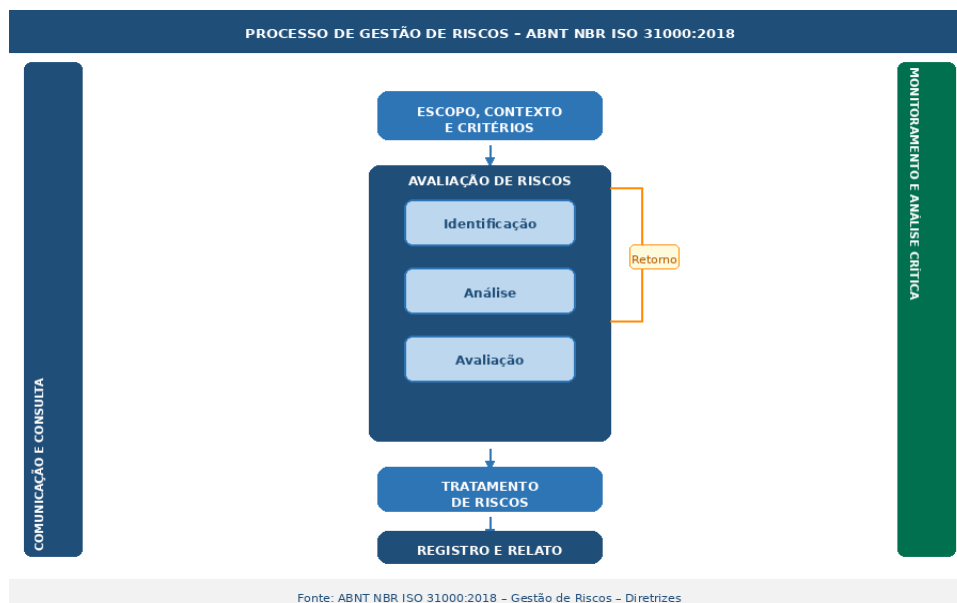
PROCESSO DE GESTÃO DE RISCOS – ABNT NBR ISO 31000:2018

COMUNICAÇÃO E CONSULTA

ESCOPO, CONTEXTO E CRITÉRIOS

AVALIAÇÃO DE RISCOS

Identificação

Análise

Avaliação

Retorno

TRATAMENTO DE RISCOS

REGISTRO E RELATO

MONITORAMENTO E ANÁLISE CRÍTICA

Fonte: ABNT NBR ISO 31000:2018 – Gestão de Riscos – Diretrizes